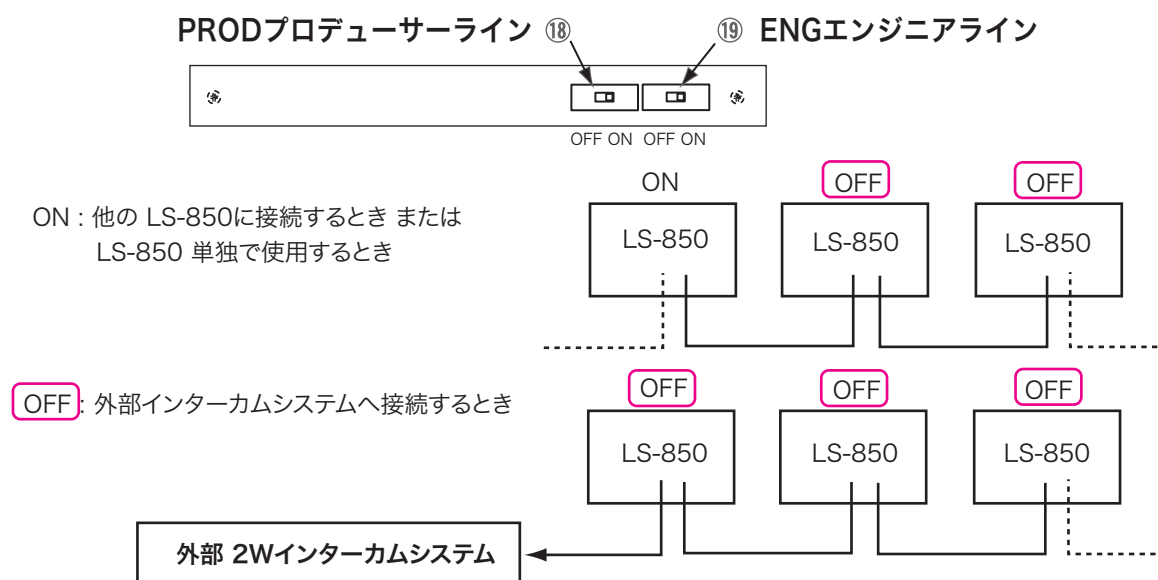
PRODプロデューサーライン ⑱ ⑲ ENGエンジニアライン

OFF ON OFF ON

ON : 他の LS-850に接続するとき または
LS-850 単独で使用するとき

ON
LS-850
OFF
LS-850
OFF
LS-850

OFF : 外部インターカムシステムへ接続するとき

OFF
LS-850
OFF
LS-850
OFF
LS-850

外部 2Wインターカムシステム